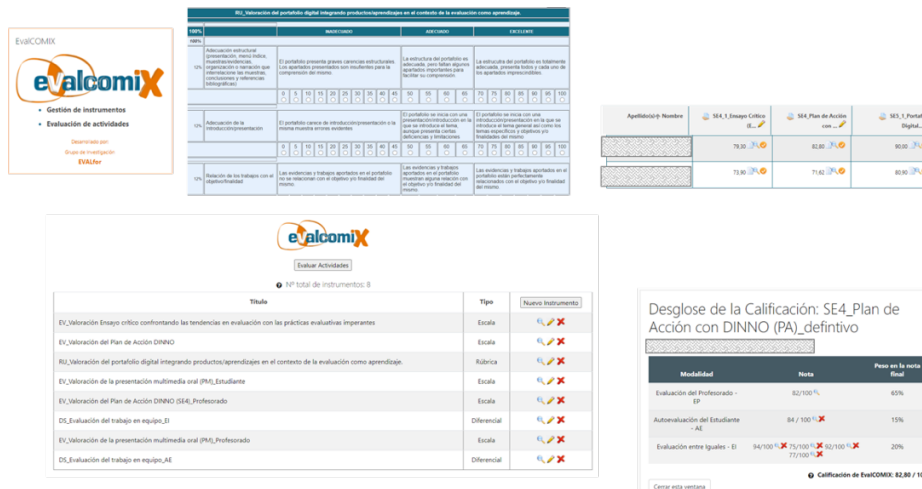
EvalCOMIX

evalcomix

Gestión de instrumentos
Evaluación de actividades

Desarrollado por
Grupo de Investigación
EVALfor

RU_Valoración del portafolio digital integrando productos/aprendizajes en el contexto de la evaluación como aprendizaje.

| 100% | | INADECUADO | ADECUADO | EXCELENTE |
|---|---|---|---|---|
| 10% | Adecuación estructural (presentación, menú índice, muestras/evidencias, organización o narración que interrelacione las muestras, conclusiones y referencias bibliográficas) | El portafolio presenta graves carencias estructurales. Los apartados presentados son insuficientes para la comprensión del mismo. | La estructura del portafolio es adecuada, pero faltan algunos apartados importantes para facilitar su comprensión. | La estructura del portafolio es totalmente adecuada, presenta todos y cada uno de los apartados imprescindibles. |
| | | 0 5 10 15 20 25 30 35 40 45 | 50 55 60 65 | 70 75 80 85 90 95 100 |
| 10% | Adecuación de la introducción/presentación | El portafolio carece de introducción/presentación o la misma muestra errores evidentes | El portafolio se inicia con una presentación/introducción en la que se introduce el tema, aunque presenta ciertas deficiencias y limitaciones | El portafolio se inicia con una introducción/presentación en la que se introduce el tema general así como los temas específicos y objetivos y finalidades del mismo |
| | | 0 5 10 15 20 25 30 35 40 45 | 50 55 60 65 | 70 75 80 85 90 95 100 |
| 10% | Relación de los trabajos con el objetivo/finalidad | Las evidencias y trabajos aportados en el portafolio no se relacionan con el objetivo y/o finalidad del mismo. | Las evidencias y trabajos aportados en el portafolio muestran alguna relación con el objetivo y/o finalidad del mismo | Las evidencias y trabajos aportados en el portafolio están perfectamente relacionados con el objetivo y/o finalidad del mismo. |

| Apellido(s) / Nombre | SE4_1_Ensayo Crítico (E... | SE4_Plan de Acción con ... | SE5_1_Portal Digital... |
|---|---|---|---|
| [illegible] | 79,30 | 82,80 | 90,00 |
| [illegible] | 73,90 | 71,62 | 80,90 |

evalcomix

Evaluar Actividades

Nº total de instrumentos: 8

| Título | Tipo | Nuevo Instrumento |
|---|---|---|
| EV_Valoración Ensayo crítico confrontando las tendencias en evaluación con las prácticas evaluativas imperantes | Escala | |
| EV_Valoración del Plan de Acción DINNO | Escala | |
| RU_Valoración del portafolio digital integrando productos/aprendizajes en el contexto de la evaluación como aprendizaje. | Rúbrica | |
| EV_Valoración de la presentación multimedia oral (PM)_Estudiante | Escala | |
| EV_Valoración del Plan de Acción DINNO (SE4)_Profesorado | Escala | |
| DS_Evaluación del trabajo en equipo_EI | Diferencial | |
| EV_Valoración de la presentación multimedia oral (PM)_Profesorado | Escala | |
| DS_Evaluación del trabajo en equipo_AE | Diferencial | |

Desglose de la Calificación: SE4_Plan de Acción con DINNO (PA)_defintivo

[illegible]

| Modalidad | Nota | Peso en la nota final |
|---|---|---|
| Evaluación del Profesorado - EP | 82/100 | 65% |
| Autoevaluación del Estudiante - AE | 84 / 100 | 15% |
| Evaluación entre iguales - EI | 94/100 75/100 92/100 77/100 | 20% |

Calificación de EvalCOMIX: 82,80 / 1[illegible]

Cerrar esta ventana